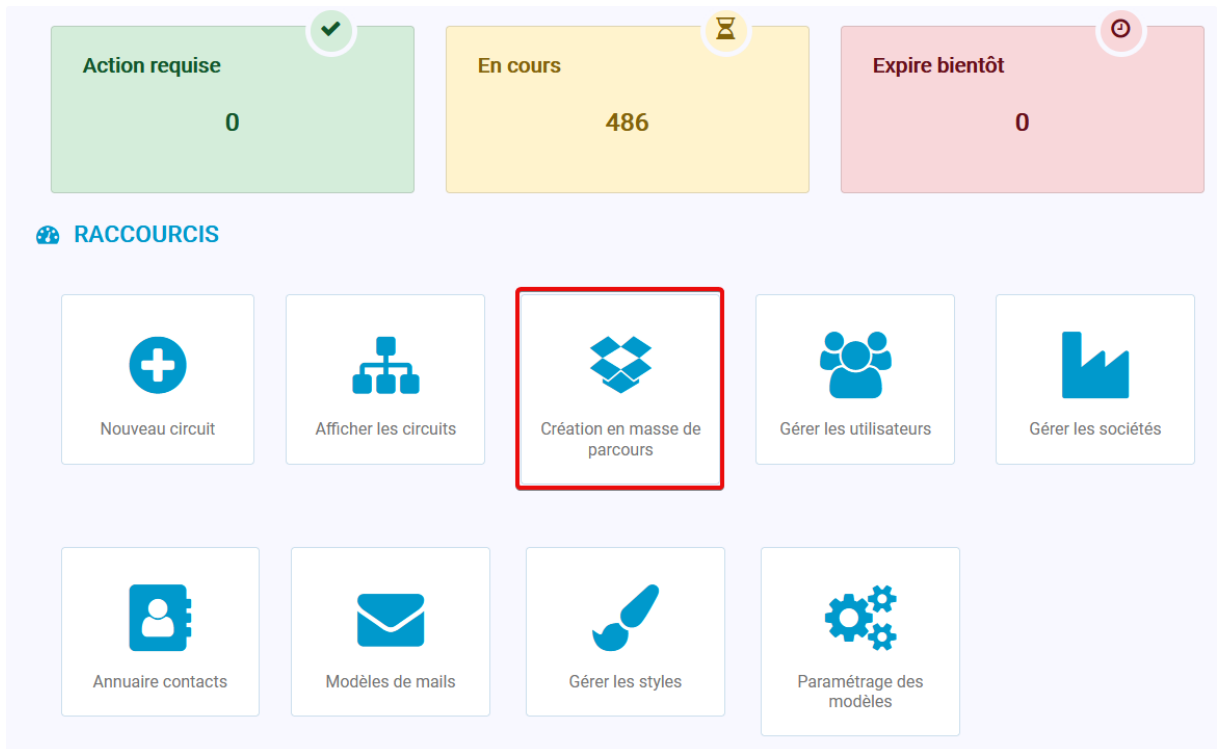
Action requise

0

En cours

486

Expire bientôt

0

RACCOURCIS

Nouveau circuit

Afficher les circuits

Création en masse de parcours

Gérer les utilisateurs

Gérer les sociétés

Annuaire contacts

Modèles de mails

Gérer les styles

Paramétrage des modèles